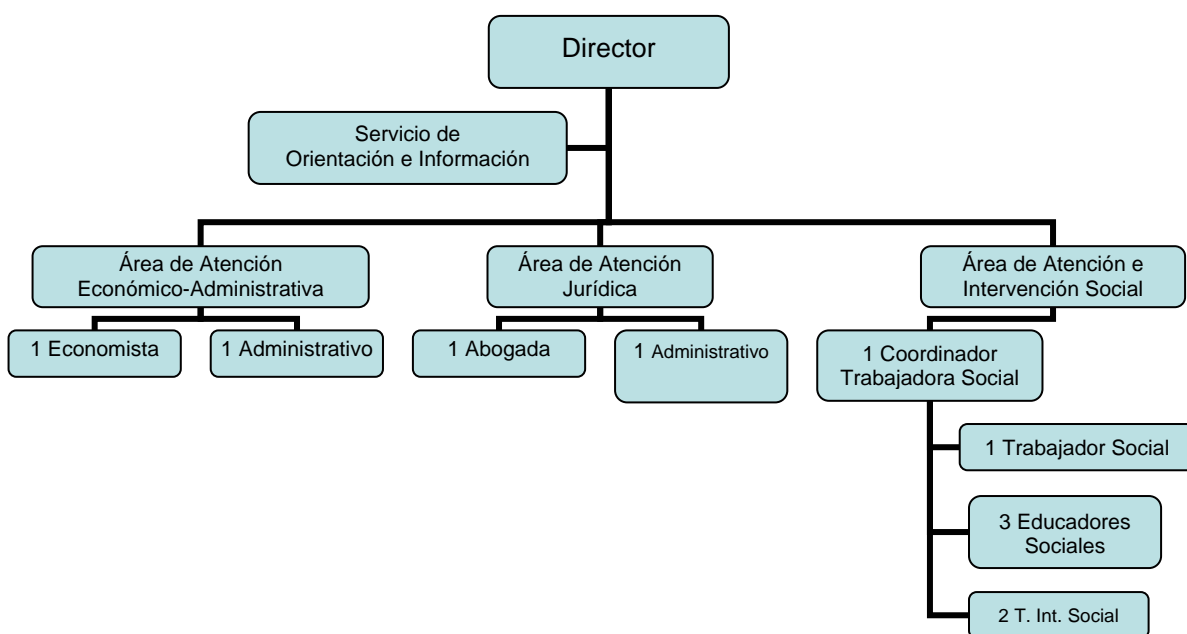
Director

Servicio de Orientación e Información

Área de Atención Económico-Administrativa

Área de Atención Jurídica

Área de Atención e Intervención Social

1 Economista

1 Administrativo

1 Abogada

1 Administrativo

1 Coordinador Trabajadora Social

1 Trabajador Social

3 Educadores Sociales

2 T. Int. Social